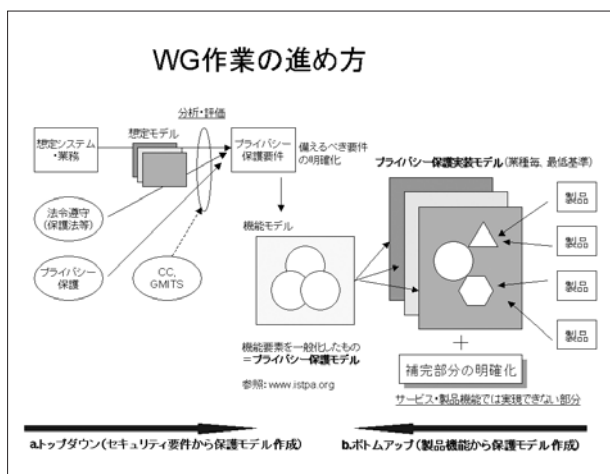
WG作業の進め方

分析・評価

想定システム・業務

想定モデル

プライバシー保護要件

備えるべき要件の明確化

法令遵守(保護法等)

プライバシー保護

CC, GMITS

機能モデル

機能要素を一般化したもの
=プライバシー保護モデル

参照: www.istpa.org

プライバシー保護実装モデル(業種毎、最低基準)

製品

製品

製品

製品

+

補完部分の明確化

サービス・製品機能では実装できない部分

a.トップダウン(セキュリティ要件から保護モデル作成)

b.ボトムアップ(製品機能から保護モデル作成)